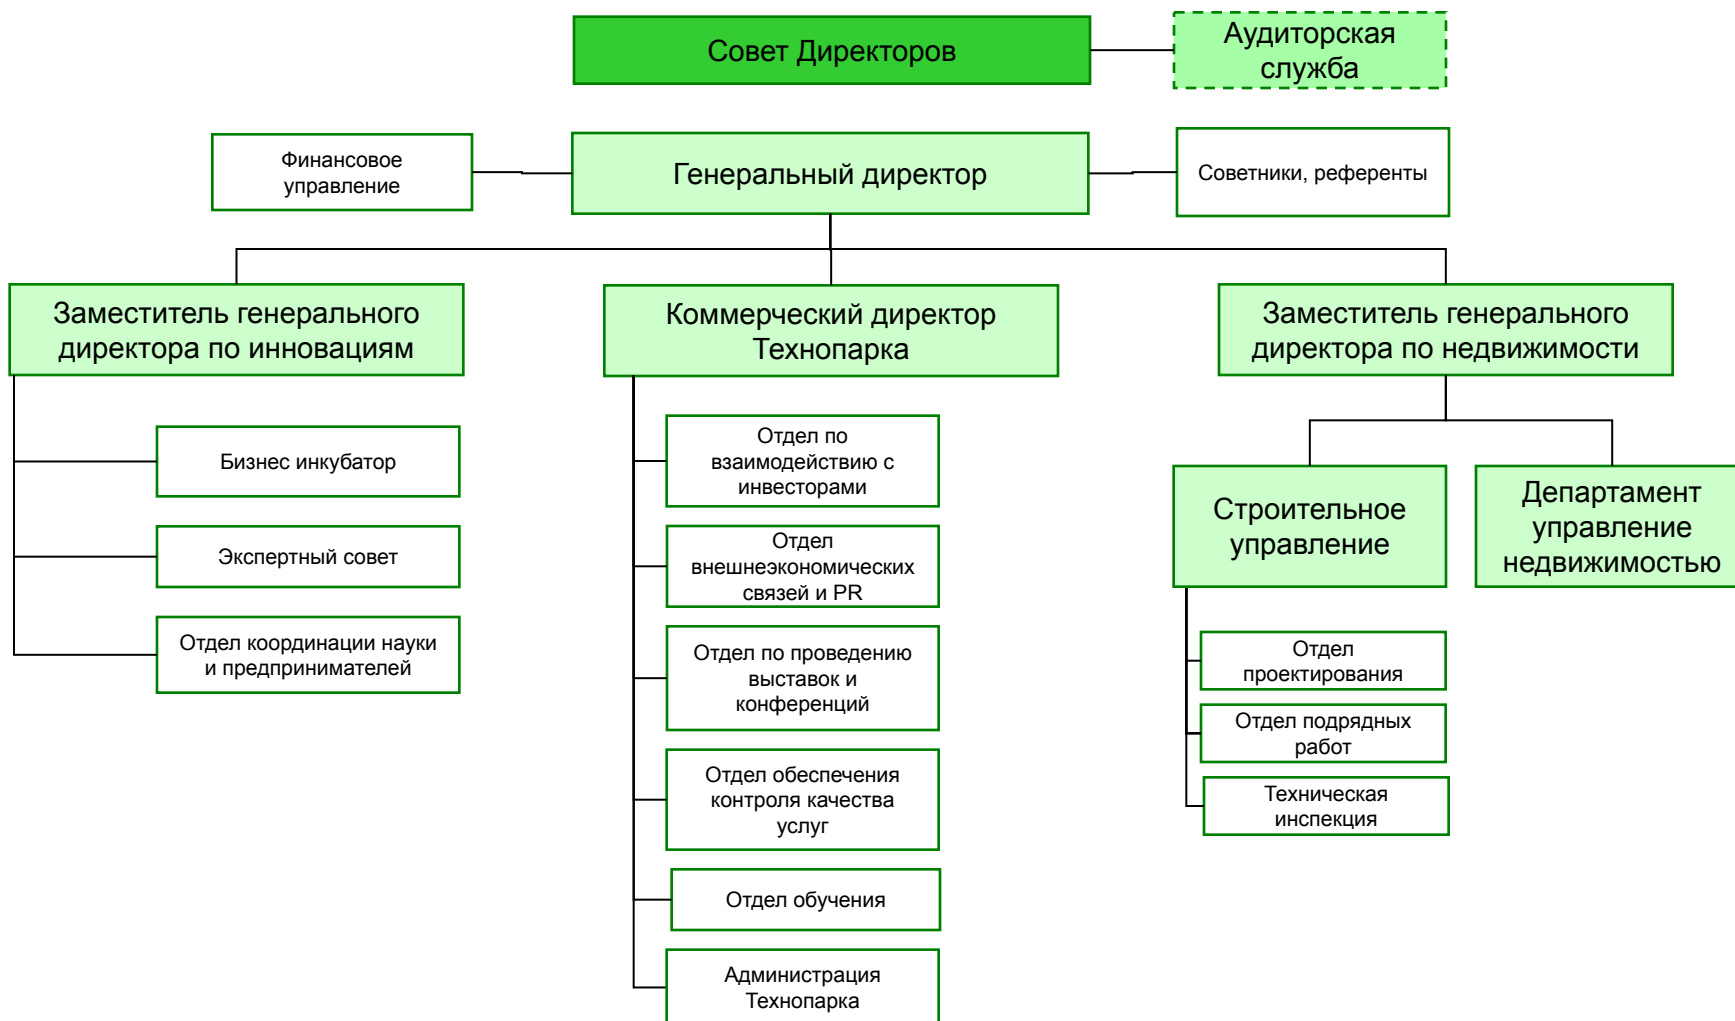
Совет Директоров

Аудиторская служба

Финансовое управление

Генеральный директор

Советники, референты

Заместитель генерального директора по инновациям

Коммерческий директор Технопарка

Заместитель генерального директора по недвижимости

Бизнес инкубатор

Экспертный совет

Отдел координации науки и предпринимателей

Отдел по взаимодействию с инвесторами

Отдел внешнеэкономических связей и PR

Отдел по проведению выставок и конференций

Отдел обеспечения контроля качества услуг

Отдел обучения

Администрация Технопарка

Строительное управление

Департамент управление недвижимостью

Отдел проектирования

Отдел подрядных работ

Техническая инспекция